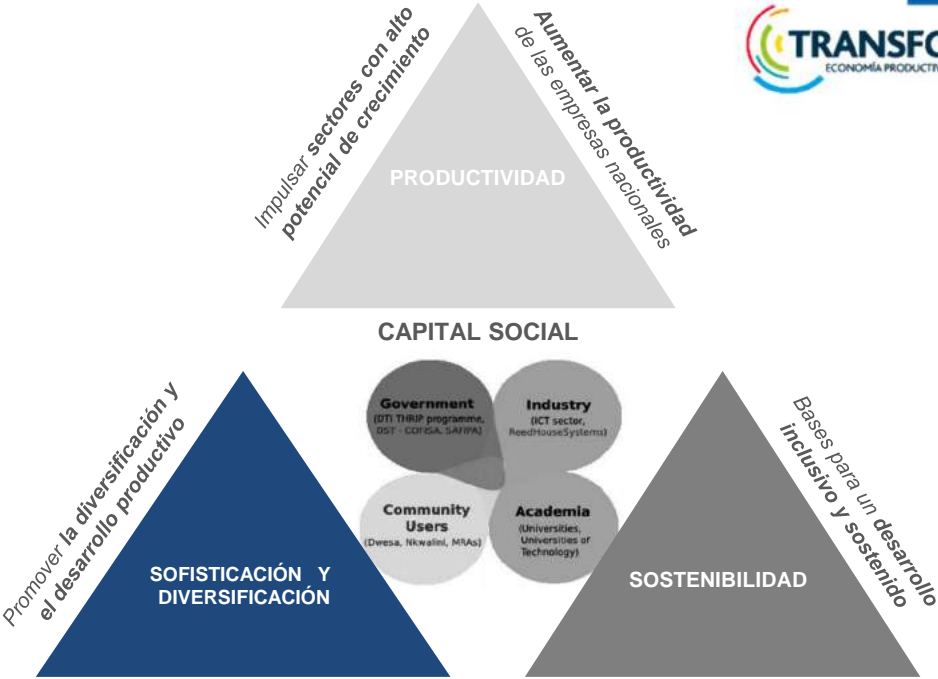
Impulsar sectores con alto potencial de crecimiento

Aumentar la productividad de las empresas nacionales

PRODUCTIVIDAD

TRANSFO
ECONOMÍA PRODUCTIV

CAPITAL SOCIAL

Government
(DTI THRIP programme, DST - CONSA, SAFIPA)

Industry
(ICT sector, ReedHouseSystems)

Community Users
(Dwesa, Nkwalini, MRAs)

Academia
(Universities, Universities of Technology)

Promover la diversificación y el desarrollo productivo

SOFISTICACIÓN Y DIVERSIFICACIÓN

Bases para un desarrollo inclusivo y sostenido

SOSTENIBILIDAD